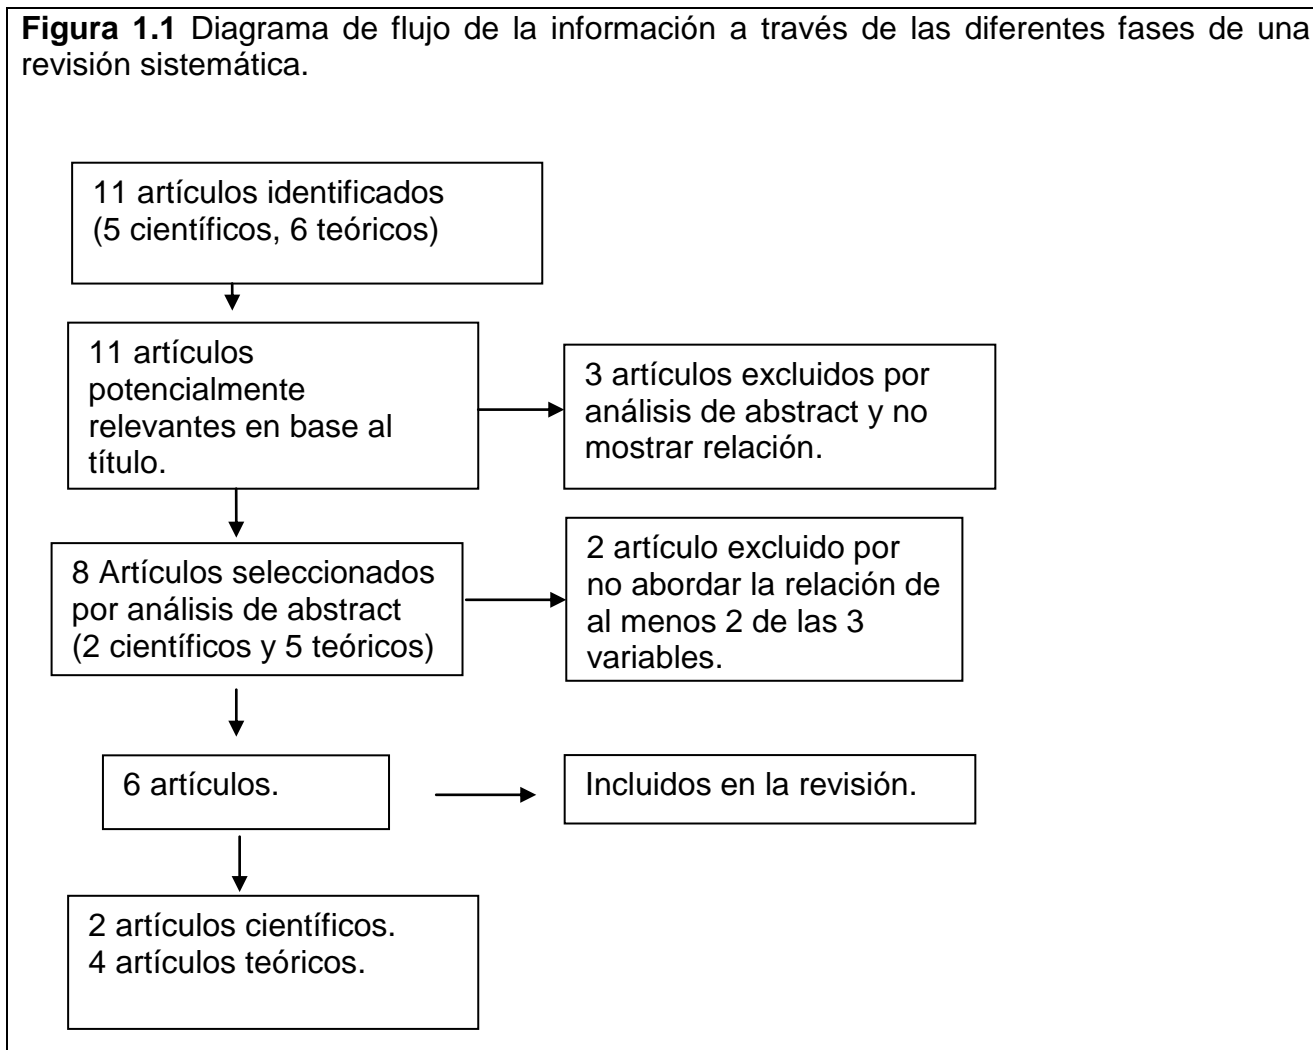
**Figura 1.1** Diagrama de flujo de la información a través de las diferentes fases de una revisión sistemática.

11 artículos identificados (5 científicos, 6 teóricos)

11 artículos potencialmente relevantes en base al título.

3 artículos excluidos por análisis de abstract y no mostrar relación.

8 Artículos seleccionados por análisis de abstract (2 científicos y 5 teóricos)

2 artículo excluido por no abordar la relación de al menos 2 de las 3 variables.

6 artículos.

Incluidos en la revisión.

2 artículos científicos.
4 artículos teóricos.